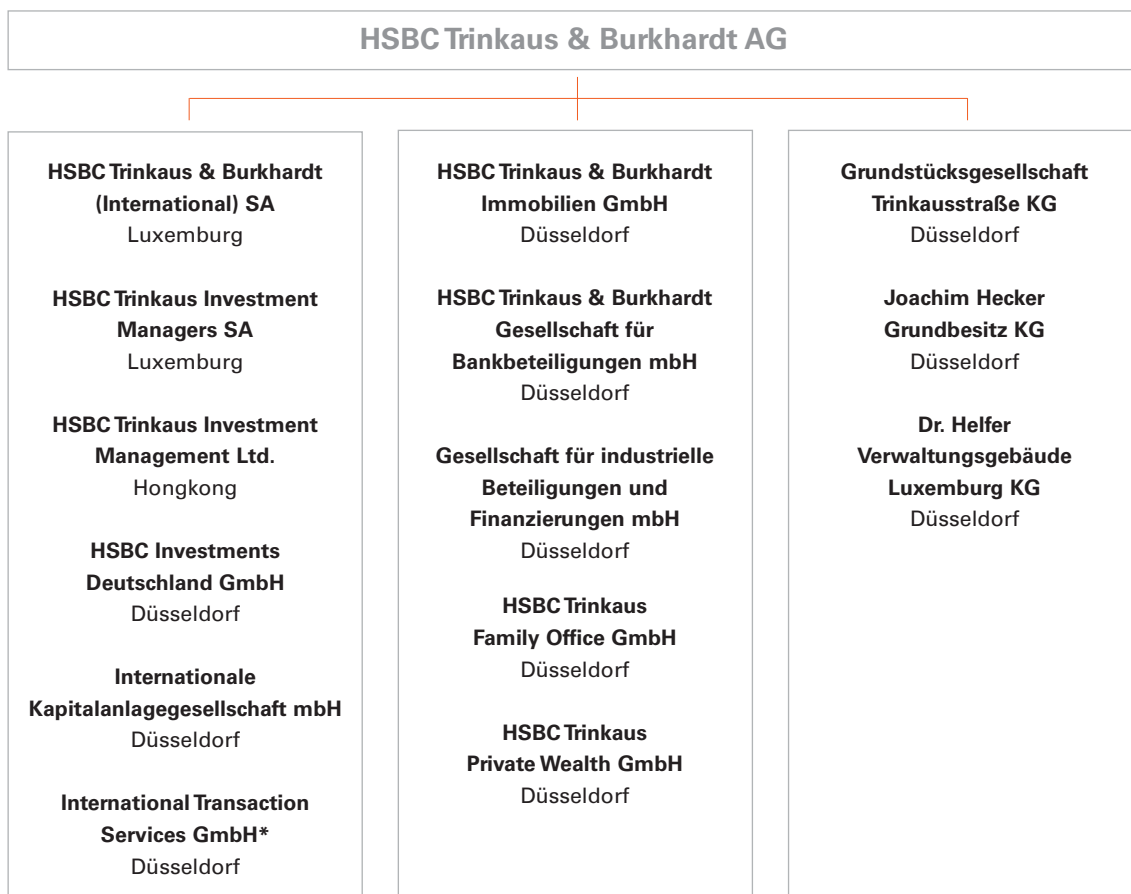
HSBC Trinkaus & Burkhardt AG

HSBC Trinkaus & Burkhardt (International) SA
Luxemburg

HSBC Trinkaus Investment Managers SA
Luxemburg

HSBC Trinkaus Investment Management Ltd.
Hongkong

HSBC Investments Deutschland GmbH
Düsseldorf

Internationale Kapitalanlagegesellschaft mbH
Düsseldorf

International Transaction Services GmbH*
Düsseldorf

HSBC Trinkaus & Burkhardt Immobilien GmbH
Düsseldorf

HSBC Trinkaus & Burkhardt Gesellschaft für Bankbeteiligungen mbH
Düsseldorf

Gesellschaft für industrielle Beteiligungen und Finanzierungen mbH
Düsseldorf

HSBC Trinkaus Family Office GmbH
Düsseldorf

HSBC Trinkaus Private Wealth GmbH
Düsseldorf

Grundstücksgesellschaft Trinkausstraße KG
Düsseldorf

Joachim Hecker Grundbesitz KG
Düsseldorf

Dr. Helfer Verwaltungsgebäude Luxemburg KG
Düsseldorf